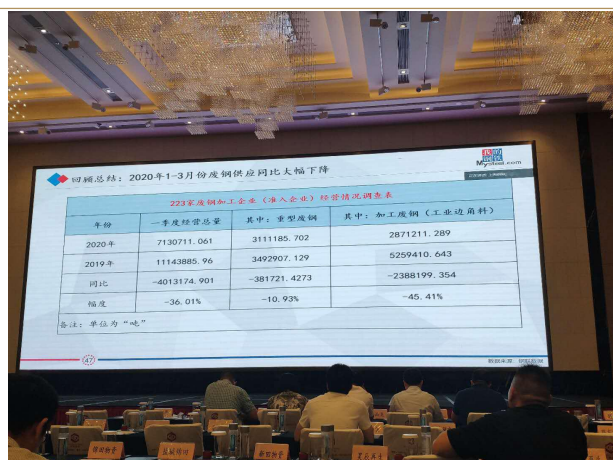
回顾总结：2020年1-3月份废钢供应同比大幅下降

Mysteel.com

223家废钢加工企业（准入企业）经营情况调查表

| 年份 | 一季度经营总量 | 其中：重型废钢 | 其中：加工废钢（工业边角料） |
|---|---|---|---|
| 2020年 | 7130711.061 | 3111185.702 | 2871211.289 |
| 2019年 | 11143885.96 | 3492907.129 | 5259410.643 |
| 同比 | -4013174.901 | -381721.4273 | -2388199.354 |
| 幅度 | -36.01% | -10.93% | -45.41% |

备注：单位为"吨"

47

数据来源：钢联数据